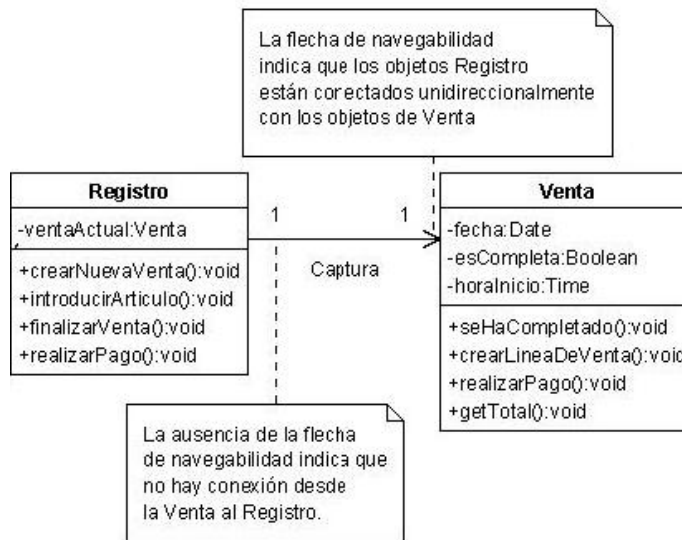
La flecha de navegabilidad indica que los objetos Registro están corectados unidireccionalmente con los objetos de Venta

Registro
-ventaActual:Venta
+crearNuevaVenta():void
+introducirArticulo():void
+finalizarVenta():void
+realizarPago():void

1

1

Captura

Venta
-fecha:Date
-esCompleta:Boolean
-horaInicio:Time
+seHaCompletado():void
+crearLineaDeVenta():void
+realizarPago():void
+getTotal():void

La ausencia de la flecha de navegabilidad indica que no hay conexión desde la Venta al Registro.